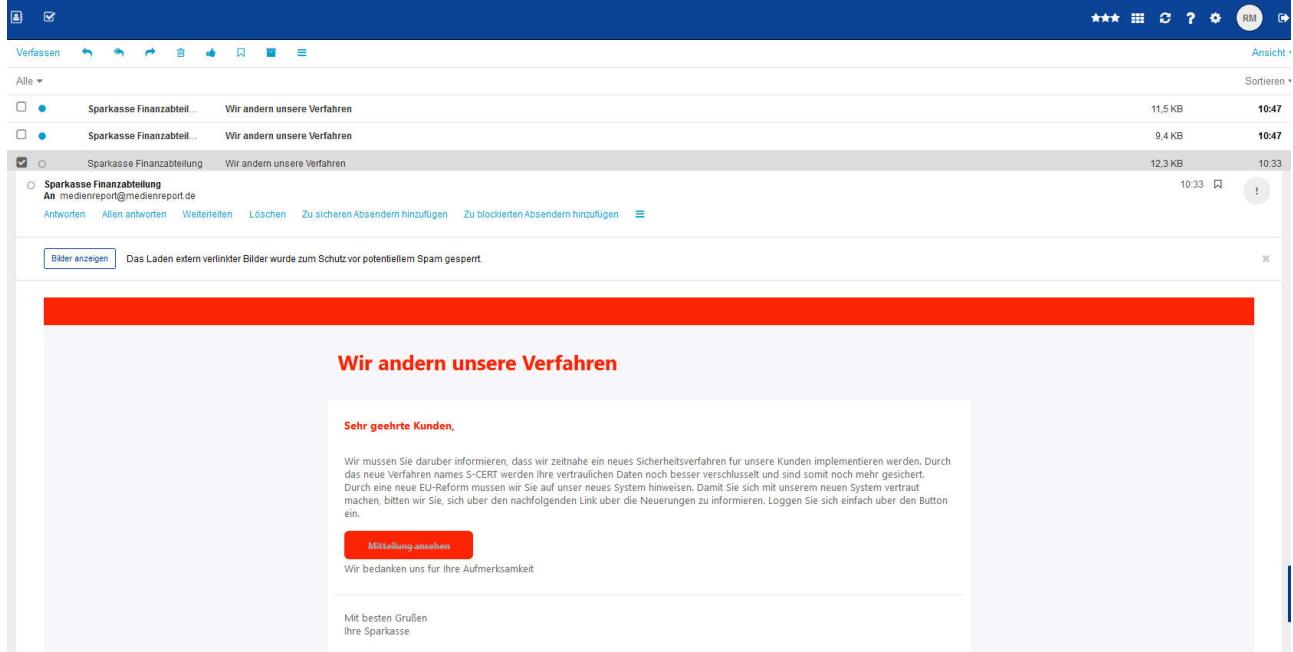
RM

Verfassen

Ansicht

Alle

Sortieren

| | Sparkasse Finanzabteil... | Wir andern unsere Verfahren | 11,5 KB | 10:47 |
|---|---|---|---|---|
| | Sparkasse Finanzabteil... | Wir andern unsere Verfahren | 9,4 KB | 10:47 |
| | Sparkasse Finanzabteilung | Wir andern unsere Verfahren | 12,3 KB | 10:33 |

Sparkasse Finanzabteilung
An medienreport@medienreport.de

10:33

!

Antworten Allen antworten Weiterleiten Löschen Zu sicheren Absendern hinzufügen Zu blockierten Absendern hinzufügen

Bilder anzeigen Das Laden extern verlinkter Bilder wurde zum Schutz vor potentiellem Spam gesperrt.

Wir andern unsere Verfahren

Sehr geehrte Kunden,

Wir mussen Sie daruber informieren, dass wir zeitnahe ein neues Sicherheitsverfahren fur unsere Kunden implementieren werden. Durch das neue Verfahren names S-CERT werden Ihre vertraulichen Daten noch besser verschlusselt und sind somit noch mehr gesichert. Durch eine neue EU-Reform mussen wir Sie auf unser neues System hinweisen. Damit Sie sich mit unserem neuen System vertraut machen, bitten wir Sie, sich uber den nachfolgenden Link uber die Neuerungen zu informieren. Loggen Sie sich einfach uber den Button ein.

Mitteilung ansehen

Wir bedanken uns fur Ihre Aufmerksamkeit

Mit besten Grußen
Ihre Sparkasse